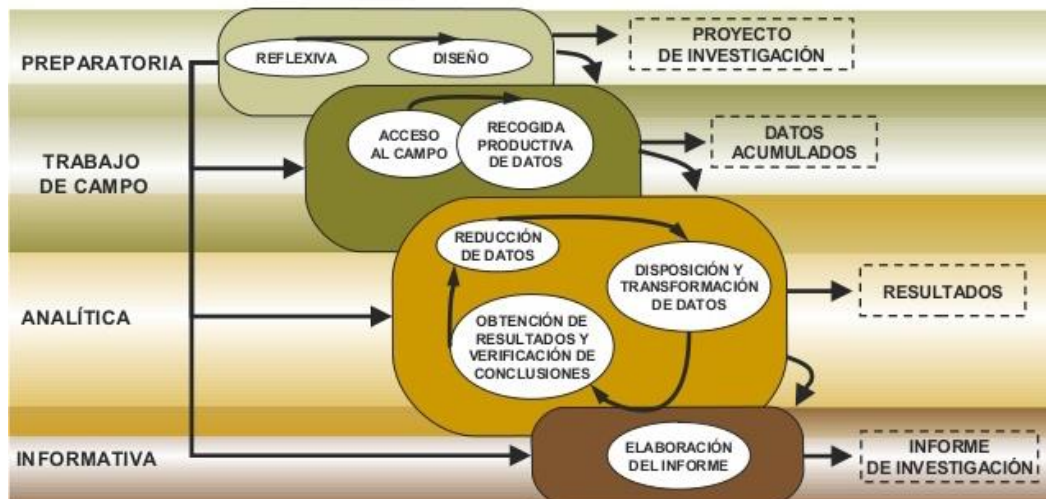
PREPARATORIA

REFLEXIVA

DISEÑO

PROYECTO DE INVESTIGACIÓN

TRABAJO DE CAMPO

ACCESO AL CAMPO

RECOGIDA PRODUCTIVA DE DATOS

DATOS ACUMULADOS

ANALÍTICA

REDUCCIÓN DE DATOS

DISPOSICIÓN Y TRANSFORMACIÓN DE DATOS

OBTENCIÓN DE RESULTADOS Y VERIFICACIÓN DE CONCLUSIONES

RESULTADOS

INFORMATIVA

ELABORACIÓN DEL INFORME

INFORME DE INVESTIGACIÓN